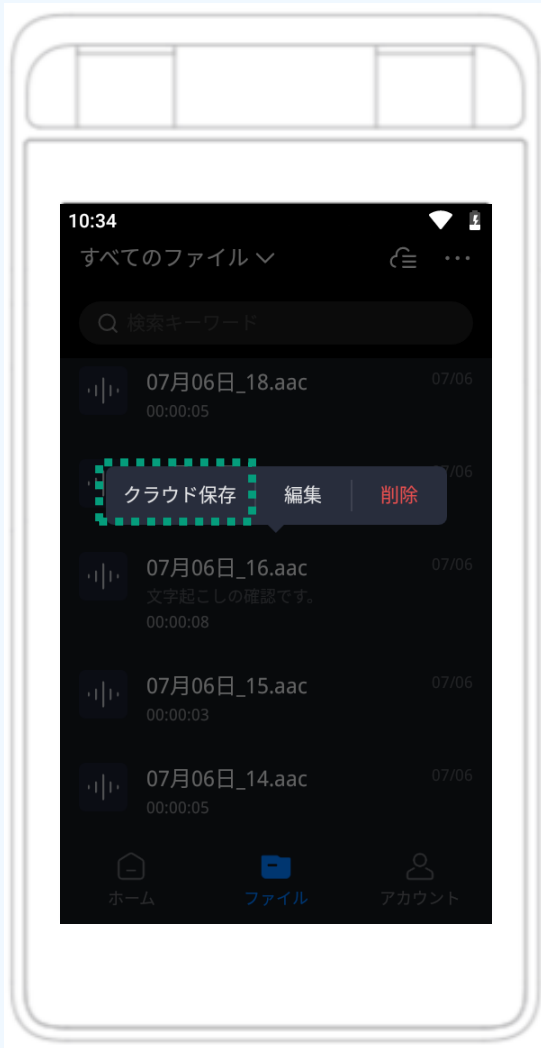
10:34

すべてのファイル

検索キーワード

07月06日_18.aac
00:00:05
07/06

07/06

クラウド保存 編集 削除

07月06日_16.aac
文字起こしの確認です。
00:00:08
07/06

07月06日_15.aac
00:00:03
07/06

07月06日_14.aac
00:00:05
07/06

ホーム ファイル アカウント